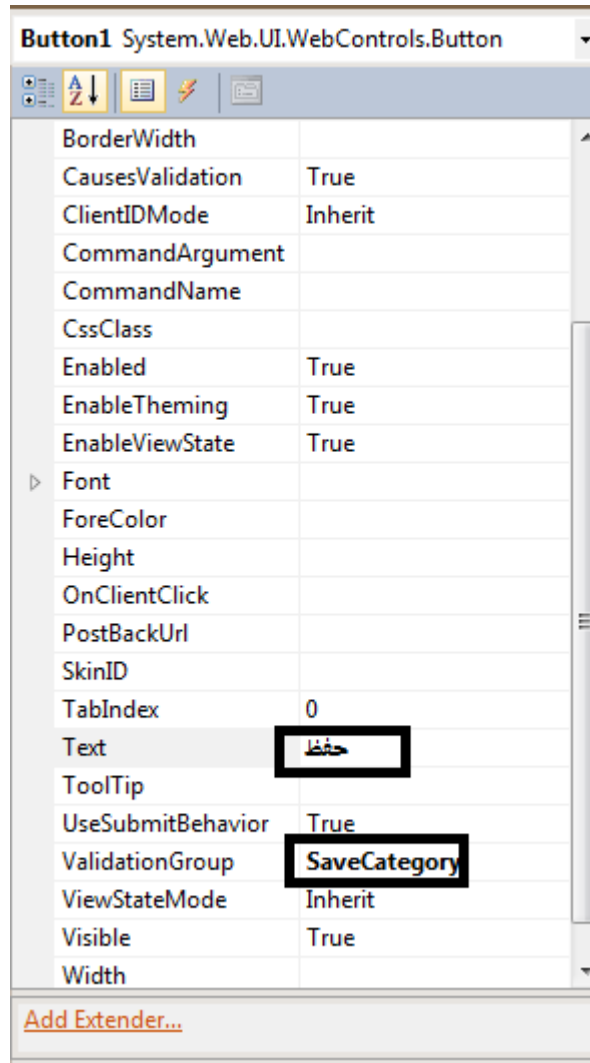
Button1 System.Web.UI.WebControls.Button

| | |
|---|---|
| BorderWidth | |
| CausesValidation | True |
| ClientIDMode | Inherit |
| CommandArgument | |
| CommandName | |
| CssClass | |
| Enabled | True |
| EnableTheming | True |
| EnableViewState | True |
| Font | |
| ForeColor | |
| Height | |
| OnClientClick | |
| PostBackUrl | |
| SkinID | |
| TabIndex | 0 |
| Text | حفظ |
| ToolTip | |
| UseSubmitBehavior | True |
| ValidationGroup | SaveCategory |
| ViewStateMode | Inherit |
| Visible | True |
| Width | |

Add Extender...